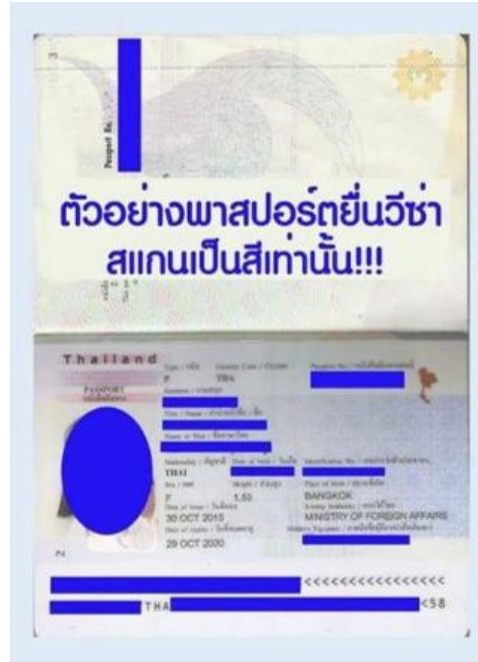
Passport No.

ตัวอย่างพาสปอร์ตยื่นวีซ่า
สแกนเป็นสีเท่านั้น!!!

Thailand
PASSPORT
Type / ประเภท
P
Country Code / รหัสประเทศ
THA
Passport No. / หนังสือเดินทางเลขที่
Surname / นามสกุล
Title / Name / คำนำหน้าชื่อ / ชื่อ
Name in Thai / ชื่อภาษาไทย
Nationality / สัญชาติ
THAI
Date of birth / วันเกิด
Identification No. / เลขประจำตัวประชาชน
Sex / เพศ
F
Height / ส่วนสูง
1.53
Place of birth / สถานที่เกิด
BANGKOK
Date of issue / วันที่ออก
30 OCT 2015
Issuing Authority / ออกให้โดย
MINISTRY OF FOREIGN AFFAIRS
Date of expiry / วันที่หมดอายุ
29 OCT 2020
Holder's Signature / ลายมือชื่อผู้ถือหนังสือเดินทาง
P<
<<<<<<<<<<<<<<<<
THA
<58